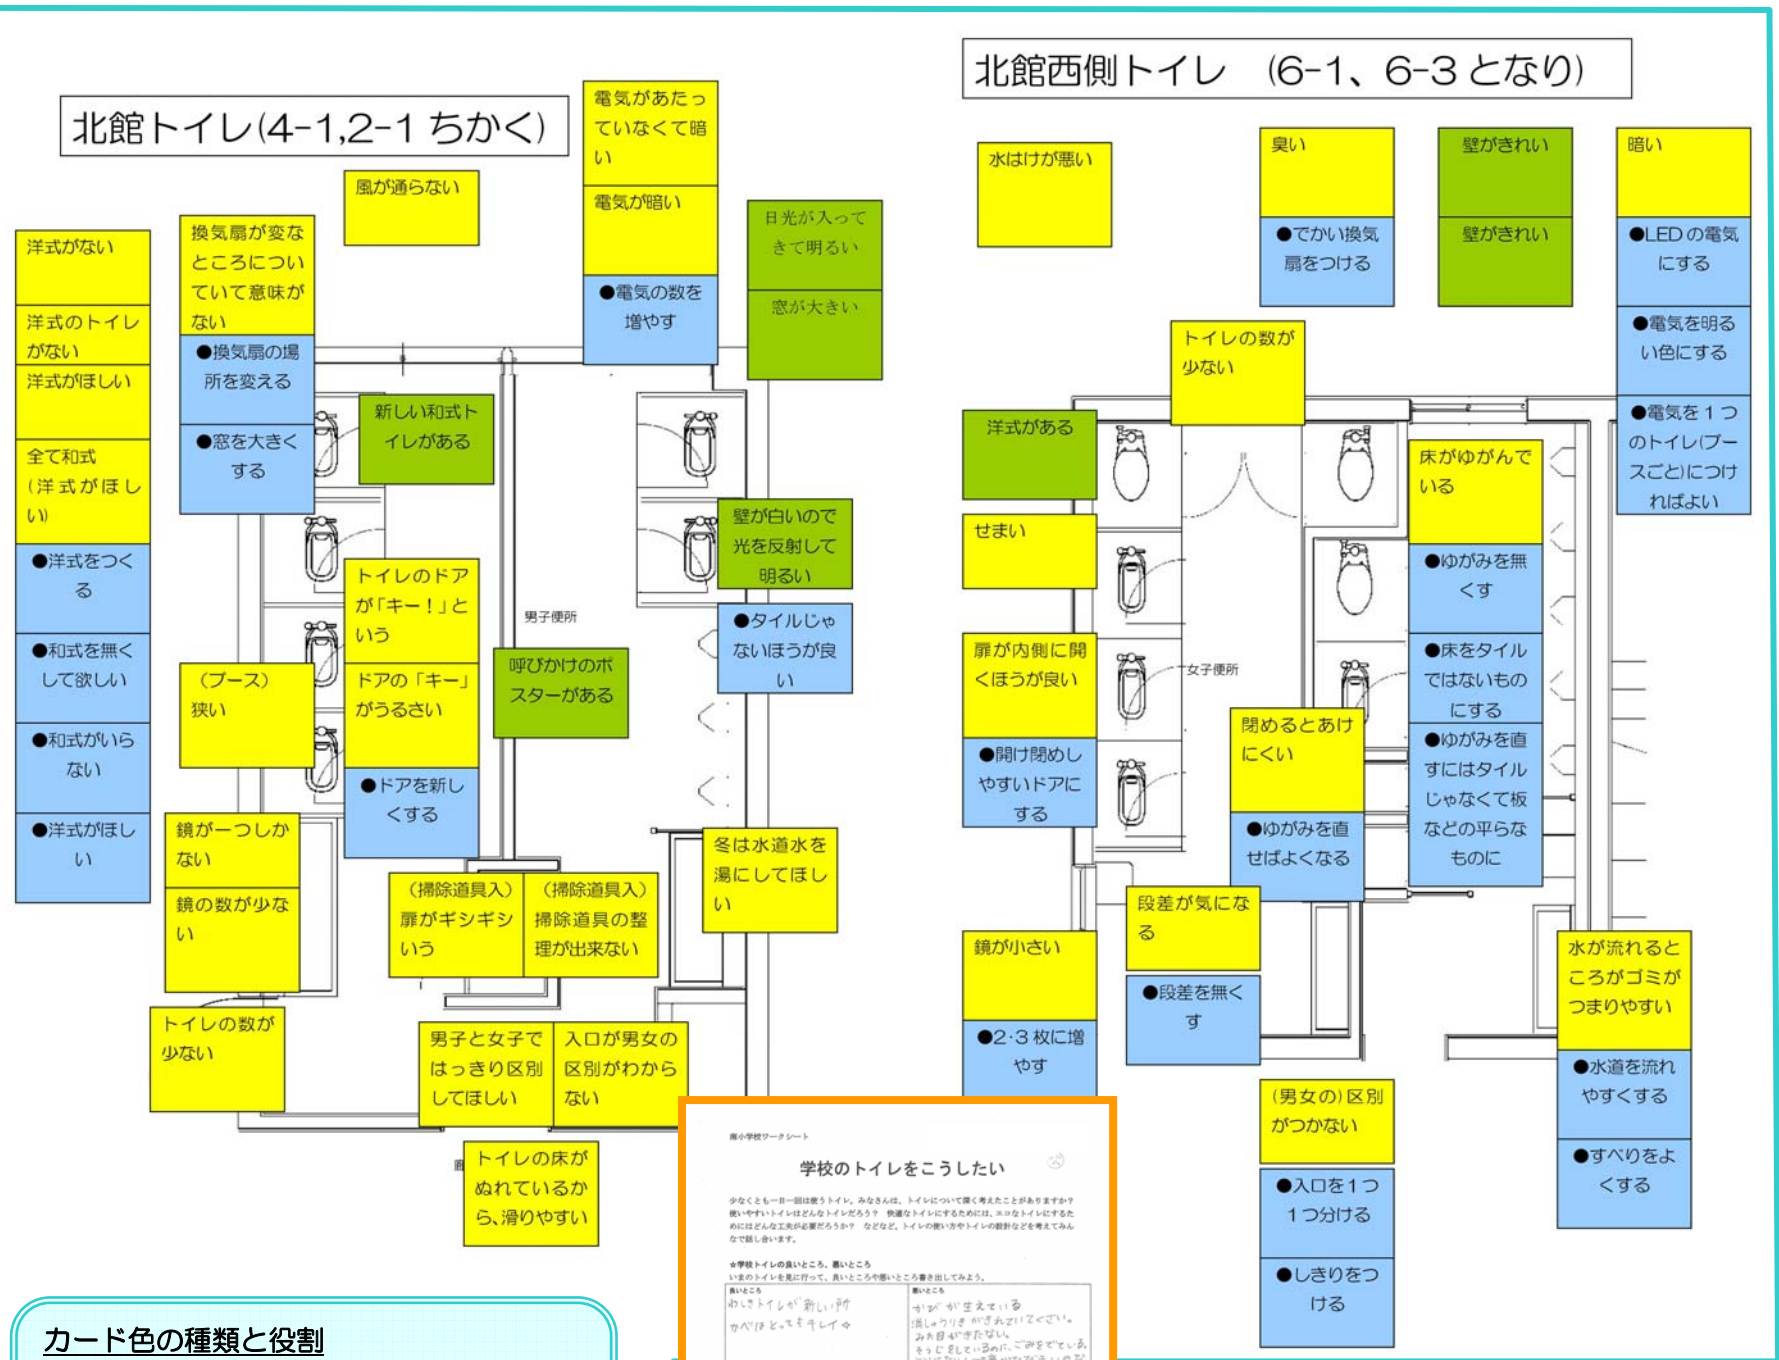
北館トイレ(4-1,2-1 ちかく)

風が通らない

電気があたっていなくて暗い

電気が暗い

●電気の数を増やす

日光が入ってきて明るい

窓が大きい

洋式がない

洋式のトイレがない

洋式がほしい

全て和式(洋式がほしい)

●洋式をつくる

●和式を無くして欲しい

●和式がいらない

●洋式がほしい

換気扇が変なところについていて意味がない

●換気扇の場所を変える

●窓を大きくする

新しい和式トイレがある

トイレのドアが「キー!」という

ドアの「キー」がうるさい

●ドアを新しくする

男子便所

呼びかけのポスターがある

壁が白いので光を反射して明るい

●タイルじゃないほうが良い

(ブース)狭い

鏡が一つしかない

鏡の数が少ない

(掃除道具入)扉がギシギシいう

(掃除道具入)掃除道具の整理が出来ない

冬は水道水を湯にしてほしい

トイレの数が少ない

男子と女子ではっきり区別してほしい

入口が男女の区別がわからない

トイレの床がぬれているから、滑りやすい

カード色の種類と役割

北館西側トイレ (6-1、6-3 となり)

水はけが悪い

臭い

●でかい換気扇をつける

壁がきれい

壁がきれい

暗い

●LED の電気にする

●電気を明るい色にする

●電気を1つのトイレ(ブースごと)につければよい

トイレの数が少ない

洋式がある

せまい

扉が内側に開くほうが良い

●開け閉めしやすいドアにする

女子便所

床がゆがんでいる

●ゆがみを無くす

●床をタイルではないものにする

●ゆがみを直すにはタイルじゃなくて板などの平らなものに

閉めるとあけにくい

●ゆがみを直せばよくなる

段差が気になる

●段差を無くす

鏡が小さい

●2·3 枚に増やす

水が流れるところがゴミがつまりやすい

●水道を流れやすくする

●すべりをよくする

(男女の)区別がつかない

●入口を1つ1つ分ける

●しきりをつける

学校のトイレをこうしたい